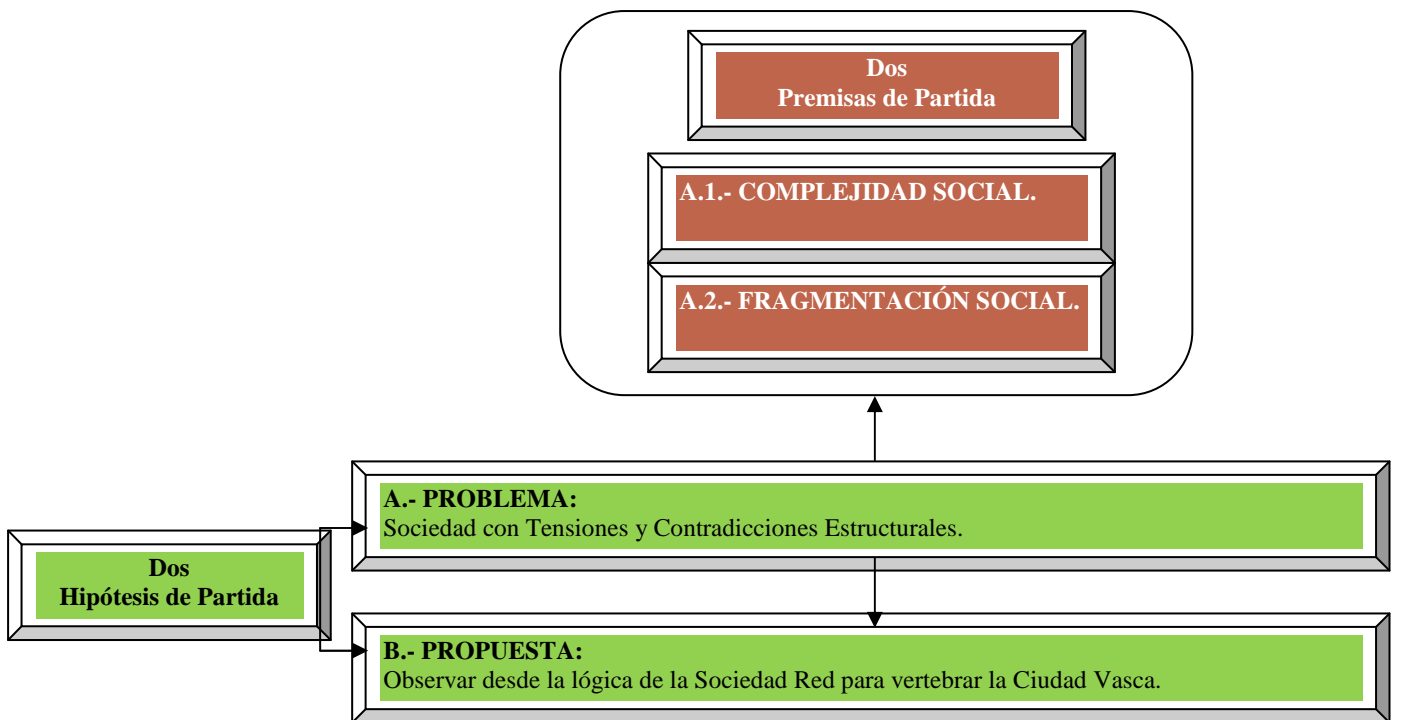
Dos
Premisas de Partida

A.1.- COMPLEJIDAD SOCIAL.

A.2.- FRAGMENTACIÓN SOCIAL.

Dos
Hipótesis de Partida

A.- PROBLEMA:
Sociedad con Tensiones y Contradicciones Estructurales.

B.- PROPUESTA:
Observar desde la lógica de la Sociedad Red para vertebrar la Ciudad Vasca.